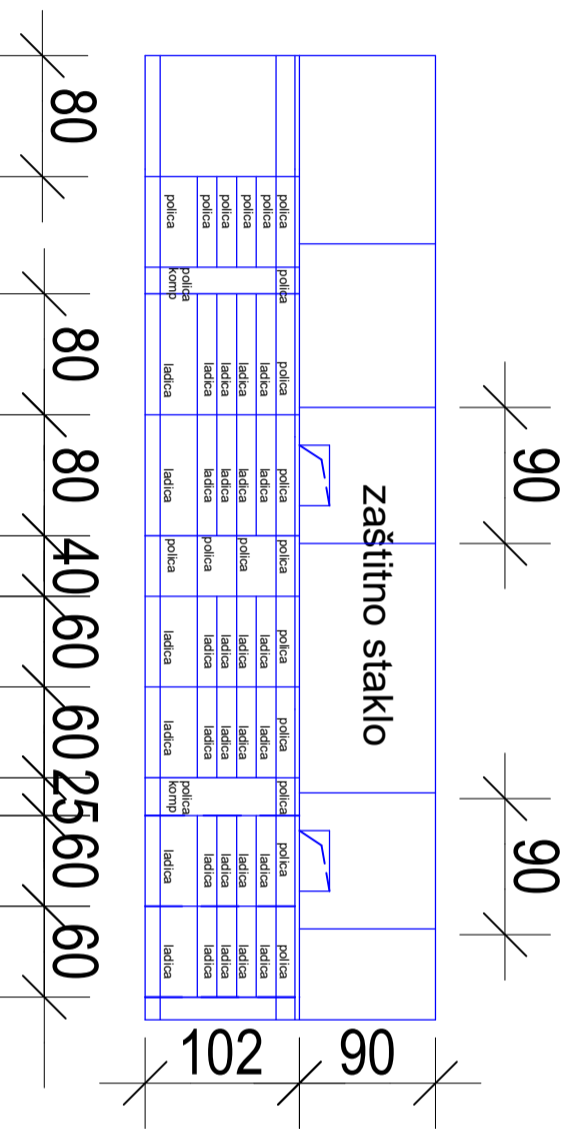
80
80
80
40
60
60
25
60
60
90
90
102
90
zaštitno staklo
polica
polica
polica
polica
polica
polica
polica
polica komp
polica
ladica
ladica
ladica
ladica
ladica
polica
ladica
ladica
ladica
ladica
ladica
polica
polica
polica
polica
polica
ladica
ladica
ladica
ladica
ladica
polica
ladica
ladica
ladica
ladica
ladica
polica
polica komp
polica
ladica
ladica
ladica
ladica
ladica
polica
ladica
ladica
ladica
ladica
ladica